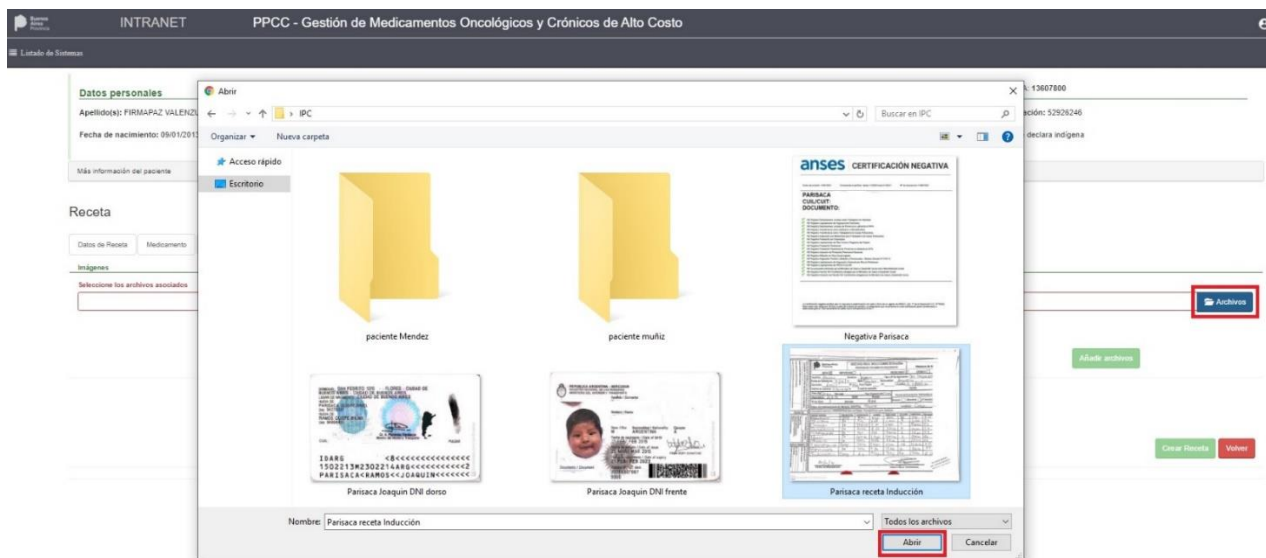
INTRANET PPCC - Gestión de Medicamentos Oncológicos y Crónicos de Alto Costo

Listado de Sistemas

Datos personales

Apellido(s): FIRMAPAZ VALENZ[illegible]

Fecha de nacimiento: 09/01/201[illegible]

Más información del paciente

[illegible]: 13607800

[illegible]ación: 52926246

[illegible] declara indígena

Receta

Datos de Receta | Medicamento

Imágenes

Seleccione los archivos asociados

Archivos

Añadir archivos

Crear Receta | Volver

Abrir

← → ↑ › IPC

Buscar en IPC

Organizar ▾ Nueva carpeta

Acceso rápido

Escritorio

paciente Mendez

paciente muñiz

anses CERTIFICACIÓN NEGATIVA

PARISACA
CUIL/CUIT:
DOCUMENTO:

Negativa Parisaca

IDARG <8<<<<<<<<<<<<<<<
1502213M2302214ARG<<<<<<<<<<<2
PARISACA<RAMOS<<JOAQUIN<<<<<<<

Parisaca Joaquin DNI dorso

REPUBLICA ARGENTINA

Parisaca Joaquin DNI frente

Parisaca receta Inducción

Nombre: Parisaca receta Inducción

Todos los archivos

Abrir | Cancelar